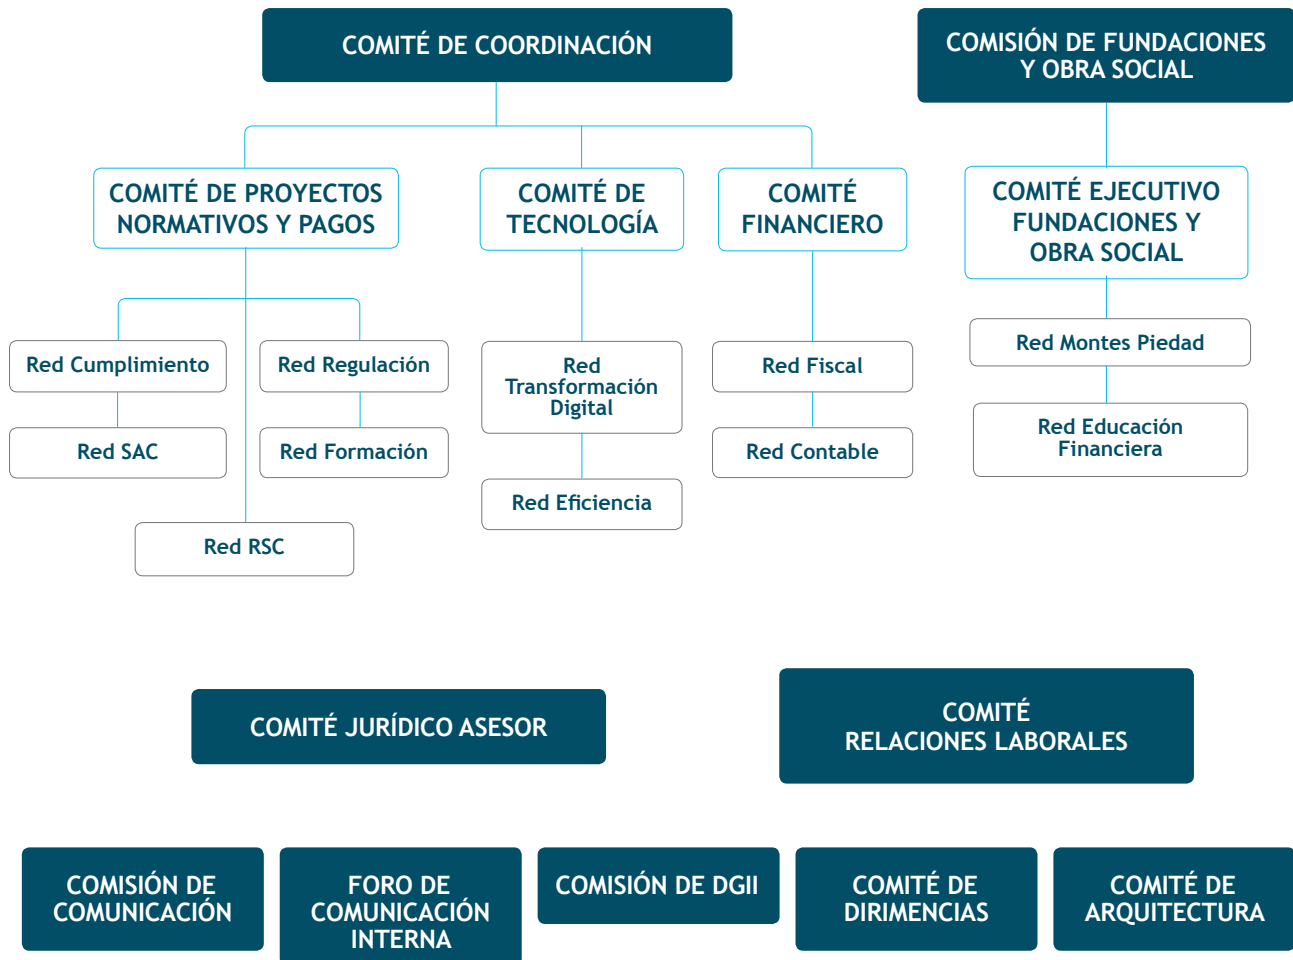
COMITÉ DE COORDINACIÓN

COMISIÓN DE FUNDACIONES Y OBRA SOCIAL

COMITÉ DE PROYECTOS NORMATIVOS Y PAGOS

COMITÉ DE TECNOLOGÍA

COMITÉ FINANCIERO

COMITÉ EJECUTIVO FUNDACIONES Y OBRA SOCIAL

Red Cumplimiento

Red Regulación

Red SAC

Red Formación

Red RSC

Red Transformación Digital

Red Eficiencia

Red Fiscal

Red Contable

Red Montes Piedad

Red Educación Financiera

COMITÉ JURÍDICO ASESOR

COMITÉ RELACIONES LABORALES

COMISIÓN DE COMUNICACIÓN

FORO DE COMUNICACIÓN INTERNA

COMISIÓN DE DGII

COMITÉ DE DIRIMENCIAS

COMITÉ DE ARQUITECTURA